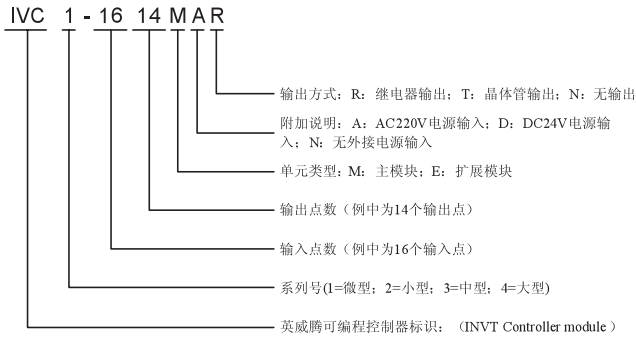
IVC 1 - 16 14 M A R

输出方式：R：继电器输出；T：晶体管输出；N：无输出

附加说明：A：AC220V电源输入；D：DC24V电源输入；N：无外接电源输入

单元类型：M：主模块；E：扩展模块

输出点数（例中为14个输出点）

输入点数（例中为16个输入点）

系列号(1=微型；2=小型；3=中型；4=大型)

英威腾可编程控制器标识：（INVT Controller module）